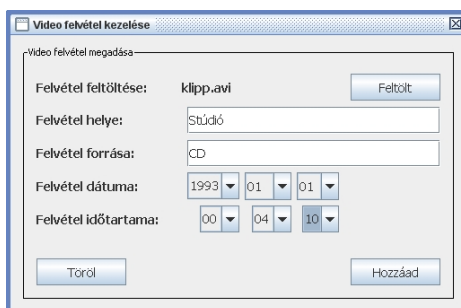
Video felvétel kezelése

Video felvétel megadása

Felvétel feltöltése: klipp.avi Feltölt

Felvétel helye: Stúdió

Felvétel forrása: CD

Felvétel dátuma: 1993 01 01

Felvétel időtartama: 00 04 10

Töröl

Hozzáad